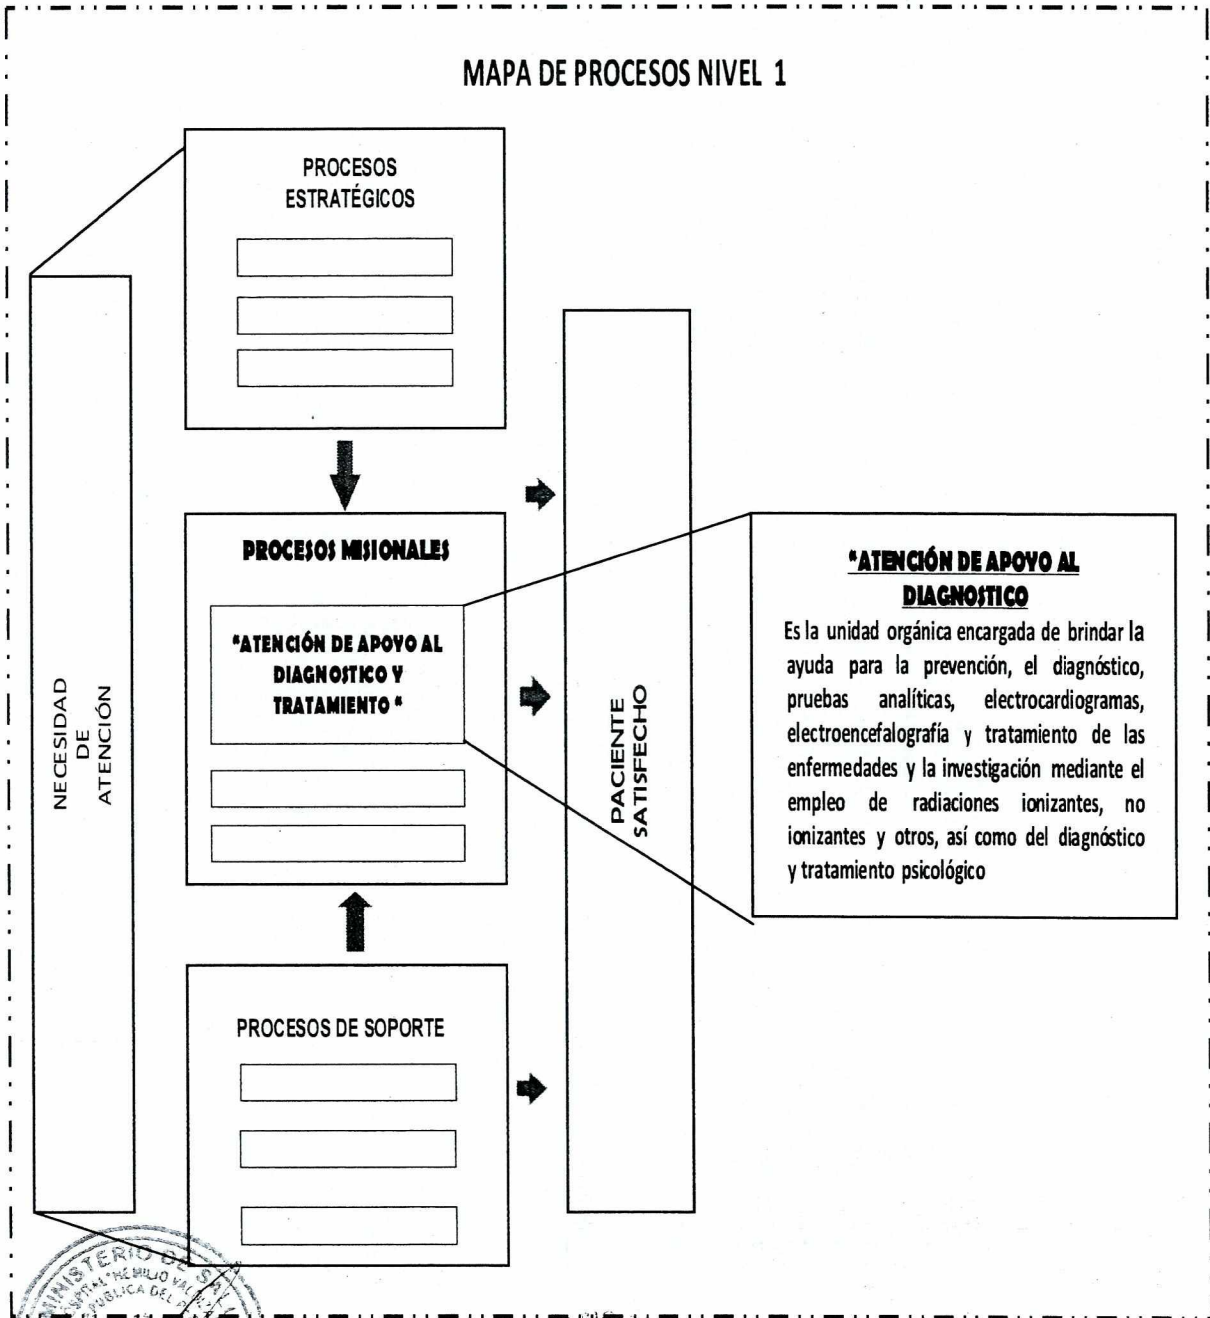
MAPA DE PROCESOS NIVEL 1

PROCESOS ESTRATÉGICOS

NECESIDAD DE ATENCIÓN

PROCESOS MISIONALES

"ATENCIÓN DE APOYO AL DIAGNOSTICO Y TRATAMIENTO "

PACIENTE SATISFECHO

"ATENCIÓN DE APOYO AL DIAGNOSTICO

Es la unidad orgánica encargada de brindar la ayuda para la prevención, el diagnóstico, pruebas analíticas, electrocardiogramas, electroencefalografía y tratamiento de las enfermedades y la investigación mediante el empleo de radiaciones ionizantes, no ionizantes y otros, así como del diagnóstico y tratamiento psicológico

PROCESOS DE SOPORTE

MINISTERIO DE SA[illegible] HOSPITAL "HERMILIO VAL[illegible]" REPUBLICA DEL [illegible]